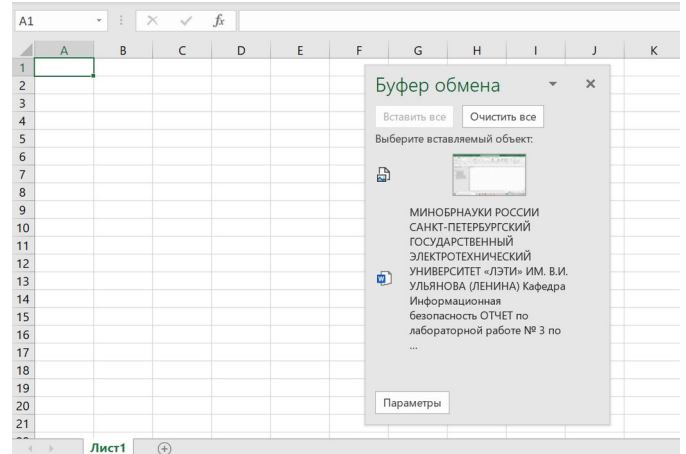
A1 fx

| | A | B | C | D | E | F | G | H | I | J | K |
|---|---|---|---|---|---|---|---|---|---|---|---|
| 1 | | | | | | | | | | | |
| 2 | | | | | | | | | | | |
| 3 | | | | | | | | | | | |
| 4 | | | | | | | | | | | |
| 5 | | | | | | | | | | | |
| 6 | | | | | | | | | | | |
| 7 | | | | | | | | | | | |
| 8 | | | | | | | | | | | |
| 9 | | | | | | | | | | | |
| 10 | | | | | | | | | | | |
| 11 | | | | | | | | | | | |
| 12 | | | | | | | | | | | |
| 13 | | | | | | | | | | | |
| 14 | | | | | | | | | | | |
| 15 | | | | | | | | | | | |
| 16 | | | | | | | | | | | |
| 17 | | | | | | | | | | | |
| 18 | | | | | | | | | | | |
| 19 | | | | | | | | | | | |
| 20 | | | | | | | | | | | |
| 21 | | | | | | | | | | | |

Буфер обмена ×

Вставить все Очистить все

Выберите вставляемый объект:

МИНОБРНАУКИ РОССИИ САНКТ-ПЕТЕРБУРГСКИЙ ГОСУДАРСТВЕННЫЙ ЭЛЕКТРОТЕХНИЧЕСКИЙ УНИВЕРСИТЕТ «ЛЭТИ» ИМ. В.И. УЛЬЯНОВА (ЛЕНИНА) Кафедра Информационная безопасность ОТЧЕТ по лабораторной работе № 3 по ...

Параметры

Лист1 +